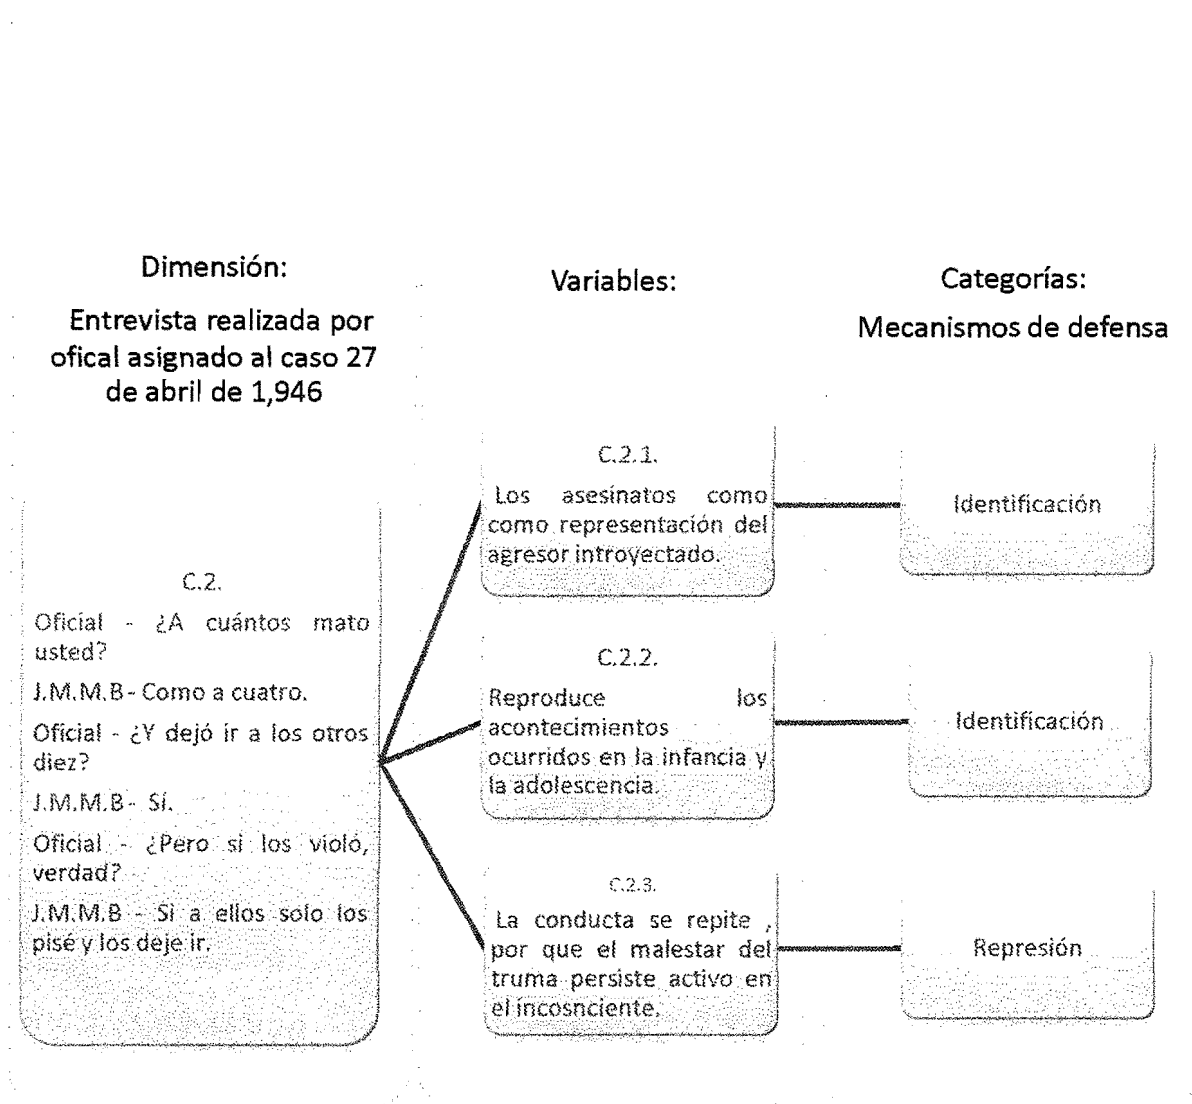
Dimensión:

Entrevista realizada por ofical asignado al caso 27 de abril de 1,946

Variables:

Categorías:

Mecanismos de defensa

C.2.

Oficial - ¿A cuántos mato usted?

J.M.M.B - Como a cuatro.

Oficial - ¿Y dejó ir a los otros diez?

J.M.M.B - Sí.

Oficial - ¿Pero si los violó, verdad?

J.M.M.B - Si a ellos solo los pisé y los deje ir.

C.2.1.

Los asesinatos como como representación del agresor introyectado.

Identificación

C.2.2.

Reproduce los acontecimientos ocurridos en la infancia y la adolescencia.

Identificación

C.2.3.

La conducta se repite , por que el malestar del truma persiste activo en el incosnciente.

Represión